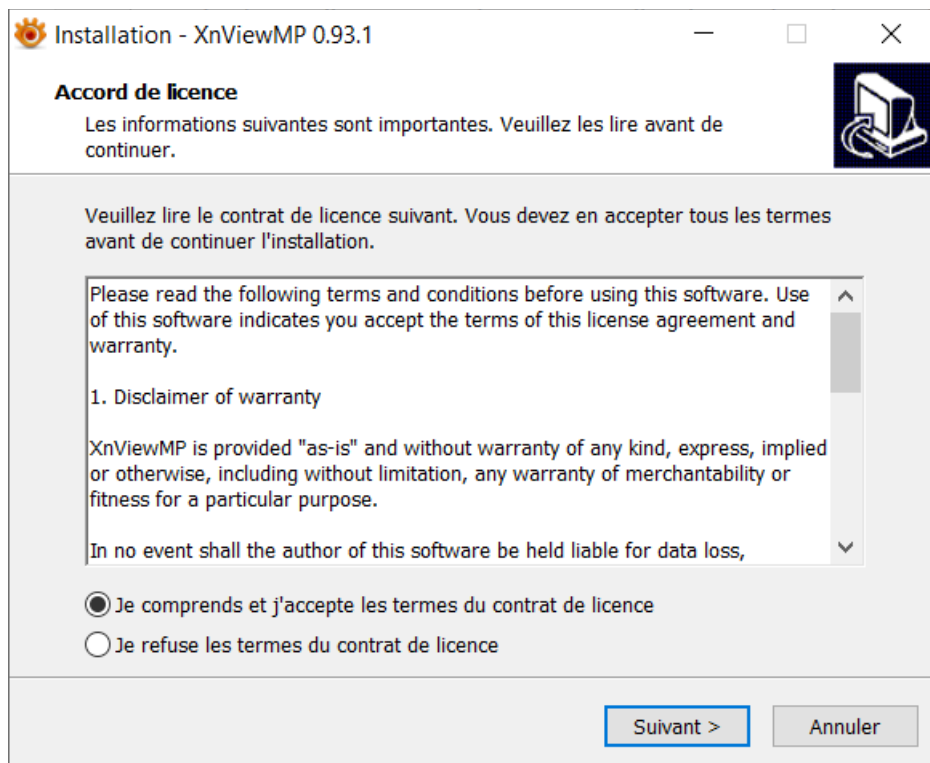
Installation - XnViewMP 0.93.1

Accord de licence
Les informations suivantes sont importantes. Veuillez les lire avant de continuer.

Veuillez lire le contrat de licence suivant. Vous devez en accepter tous les termes avant de continuer l'installation.

Please read the following terms and conditions before using this software. Use of this software indicates you accept the terms of this license agreement and warranty.

1. Disclaimer of warranty

XnViewMP is provided "as-is" and without warranty of any kind, express, implied or otherwise, including without limitation, any warranty of merchantability or fitness for a particular purpose.

In no event shall the author of this software be held liable for data loss,

Je comprends et j'accepte les termes du contrat de licence
Je refuse les termes du contrat de licence

Suivant >
Annuler